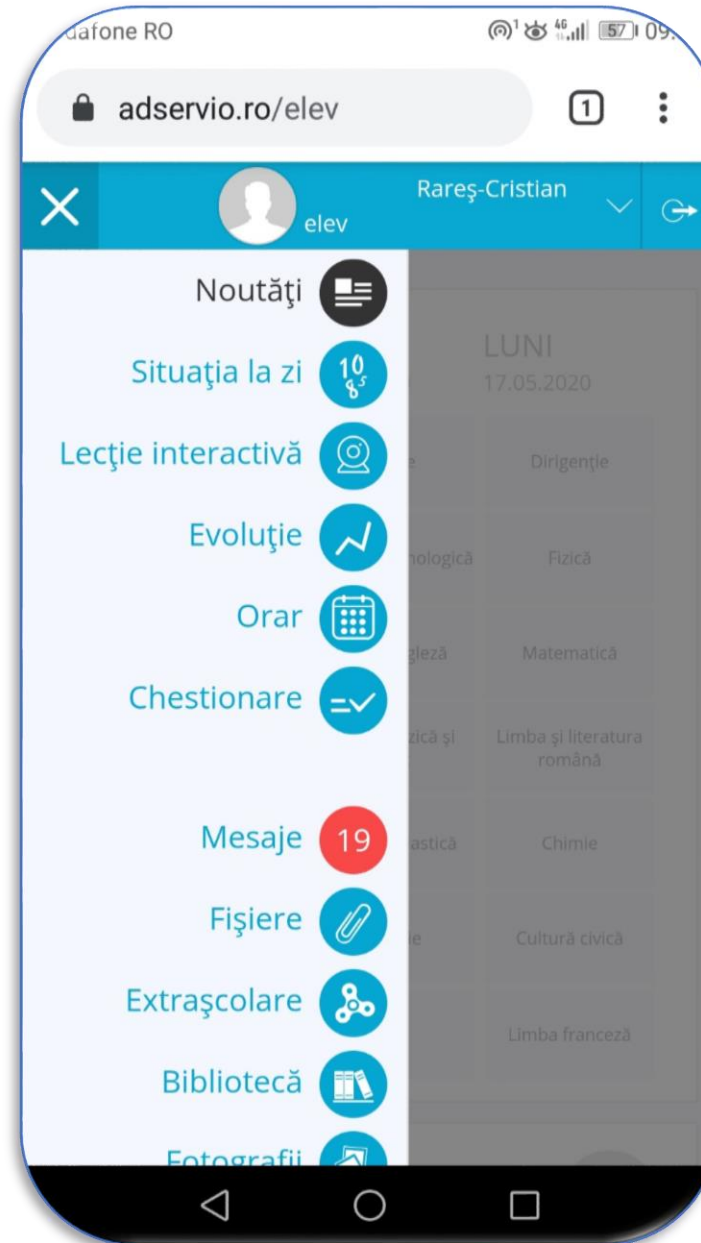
dafone RO
57 09

adservio.ro/elev
1

elev
Rareş-Cristian

Noutăţi
Situaţia la zi
Lecţie interactivă
Evoluţie
Orar
Chestionare
Mesaje 19
Fişiere
Extraşcolare
Bibliotecă
Fotografii

LUNI
17.05.2020

| | |
|---|---|
| e | Dirigenţie |
| nologică | Fizică |
| gleză | Matematică |
| zică şi | Limba şi literatura română |
| astică | Chimie |
| ie | Cultură civică |
| | Limba franceză |